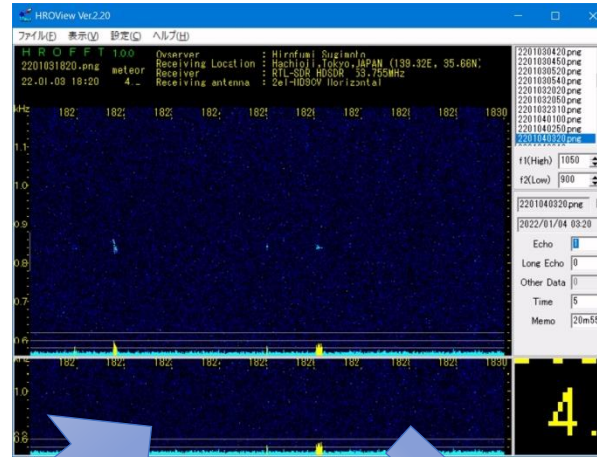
HROView Ver.2.20

ファイル(F) 表示(V) 設定(C) ヘルプ(H)

H R O F F T 1.0.0
2201031820.png meteor
22.01.03 18:20 4..

Ovserver : Hirofumi Sugimoto
Receiving Location : Hachioji,Tokyo,JAPAN (139.32E, 35.66N)
Receiver : RTL-SDR HDSDR 53.755MHz
Receiving antenna : 2el-HB9CV Horizontal

kHz 182 182 182 182 182 182 182 182 182 1830

1.1
1.0
0.9
0.8
0.7
0.6

182 182 182 182 182 182 182 182 182 1830
1.0
0.6

2201030420.png
2201030450.png
2201030520.png
2201030540.png
2201032020.png
2201032050.png
2201032310.png
2201040100.png
2201040250.png
2201040320.png

f1(High) 1050
f2(Low) 900

2201040320.png
2022/01/04 03:20

Echo 1
Long Echo 0
Other Data 0
Time 5
Memo 20m55

4.